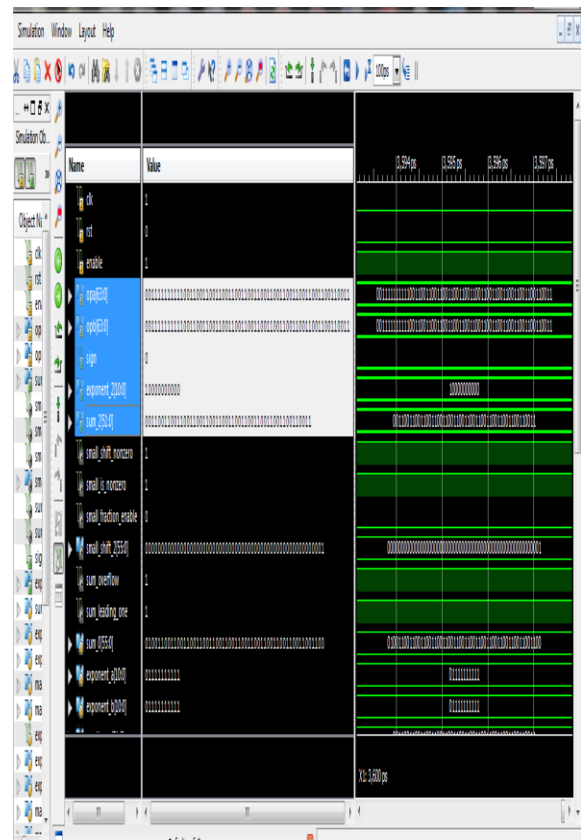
Simulation Window Layout Help

100ps

Simulation Ob...

Object N

clk
rst
enable
op
op
sig
exp
sum
sm
sm
sm
sm
sum
sum
sig
exp
sum
exp
exp
ma
ma
exp
exp
ma

Name
Value

clk 1
rst 0
enable 1
opa[63:0] 0011111111110011001100110011001100110011001100110011001100110011
opb[63:0] 0011111111110011001100110011001100110011001100110011001100110011
sign 0
exponent_2[10:0] 10000000000
sum_2[55:0] 00110011001100110011001100110011001100110011001100110011
small_shift_nonzero 1
small_is_nonzero 1
small_fraction_enable 0
small_shift_2[55:0] 00000000000000000000000000000000000000000000000000000001
sum_overflow 1
sum_leading_one 1
sum_[55:0] 01001100110011001100110011001100110011001100110011001100
exponent_a[10:0] 01111111111
exponent_b[10:0] 01111111111

3,594 ps
3,595 ps
3,596 ps
3,597 ps

0011111111110011001100110011001100110011001100110011001100110011
0011111111110011001100110011001100110011001100110011001100110011
10000000000
00110011001100110011001100110011001100110011001100110011
00000000000000000000000000000000000000000000000000000001
01001100110011001100110011001100110011001100110011001100
01111111111
01111111111

X1: 3,600 ps